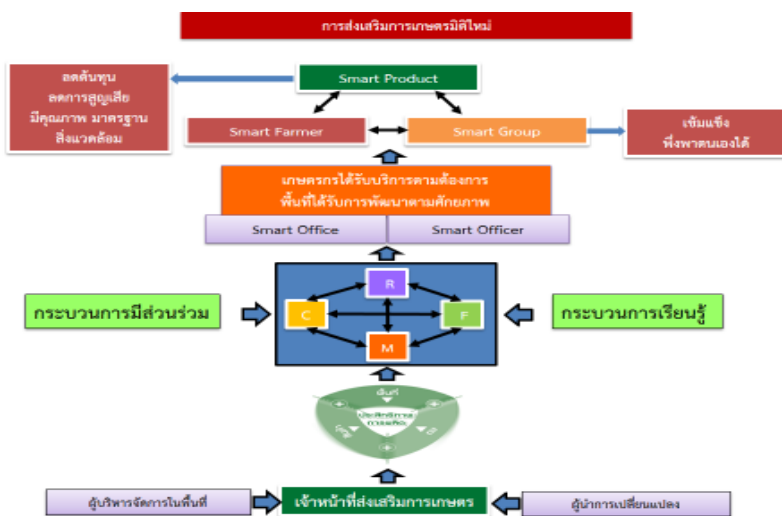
การส่งเสริมการเกษตรมิติใหม่

ลดต้นทุน
ลดการสูญเสีย
มีคุณภาพ มาตรฐาน
สิ่งแวดล้อม

Smart Product

Smart Farmer

Smart Group

เข้มแข็ง
พึ่งพาตนเองได้

เกษตรกรได้รับบริการตามต้องการ
พื้นที่ได้รับการพัฒนาตามศักยภาพ

Smart Office

Smart Officer

กระบวนการมีส่วนร่วม

R

C

F

M

กระบวนการเรียนรู้

เข้มแข็ง

ประสิทธิภาพการผลิต

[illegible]

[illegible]

ผู้บริหารจัดการในพื้นที่

เจ้าหน้าที่ส่งเสริมการเกษตร

ผู้นำการเปลี่ยนแปลง